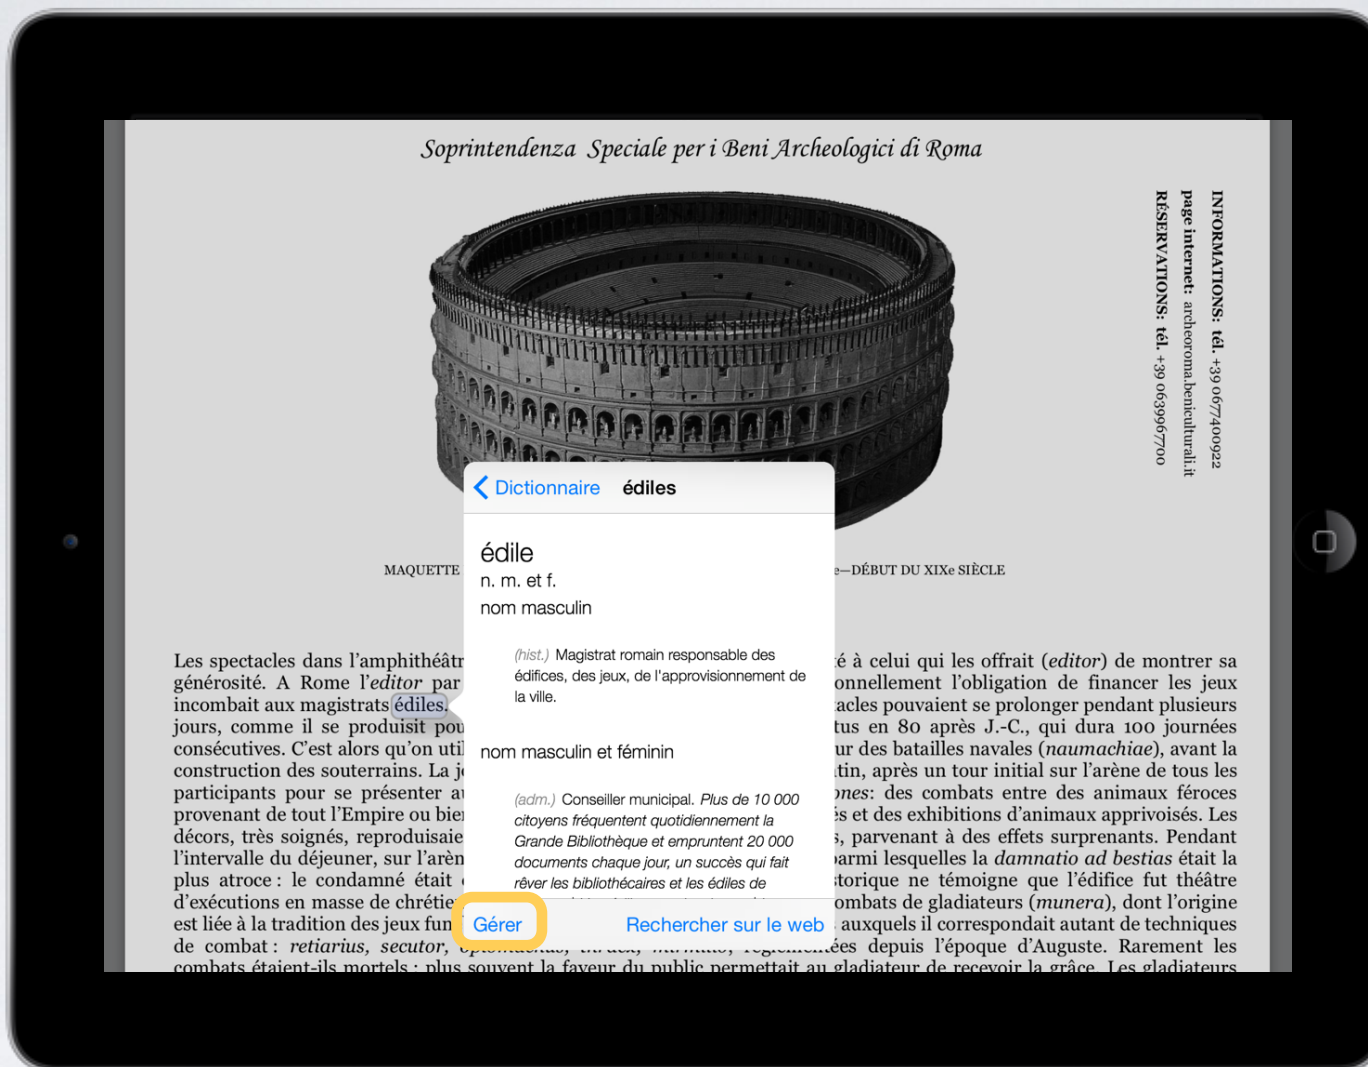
Soprintendenza Speciale per i Beni Archeologici di Roma

INFORMATIONS: tél. +39 0677400922
page internet: archeoroma.beniculturali.it
RÉSERVATIONS: tél. +39 0639967700

MAQUETTE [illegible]e—DÉBUT DU XIXe SIÈCLE

Dictionnaire édiles

édile
n. m. et f.
nom masculin

(hist.) Magistrat romain responsable des édifices, des jeux, de l'approvisionnement de la ville.

nom masculin et féminin

(adm.) Conseiller municipal. Plus de 10 000 citoyens fréquentent quotidiennement la Grande Bibliothèque et empruntent 20 000 documents chaque jour, un succès qui fait rêver les bibliothécaires et les édiles de

Gérer Rechercher sur le web

Les spectacles dans l'amphithéâtr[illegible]é à celui qui les offrait (editor) de montrer sa générosité. A Rome l'editor par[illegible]onnellement l'obligation de financer les jeux incombait aux magistrats édiles. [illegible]acles pouvaient se prolonger pendant plusieurs jours, comme il se produisit pou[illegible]tus en 80 après J.-C., qui dura 100 journées consécutives. C'est alors qu'on uti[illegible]ur des batailles navales (naumachiae), avant la construction des souterrains. La j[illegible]tin, après un tour initial sur l'arène de tous les participants pour se présenter a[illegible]nes: des combats entre des animaux féroces provenant de tout l'Empire ou bie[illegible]s et des exhibitions d'animaux apprivoisés. Les décors, très soignés, reproduisaie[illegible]s, parvenant à des effets surprenants. Pendant l'intervalle du déjeuner, sur l'arè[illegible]parmi lesquelles la damnatio ad bestias était la plus atroce : le condamné était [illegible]torique ne témoigne que l'édifice fut théâtre d'exécutions en masse de chrétie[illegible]ombats de gladiateurs (munera), dont l'origine est liée à la tradition des jeux fu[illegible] auxquels il correspondait autant de techniques de combat : retiarius, secutor, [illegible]ées depuis l'époque d'Auguste. Rarement les combats étaient-ils mortels : plus souvent la faveur du public permettait au gladiateur de recevoir la grâce. Les gladiateurs